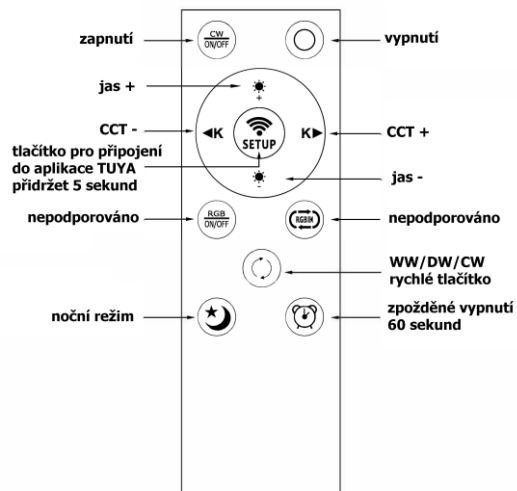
zapnutí
CW
ON/OFF
vypnutí
jas +
+
CCT -
◀K
SETUP
K▶
CCT +
tlačítko pro připojení do aplikace TUYA přidržet 5 sekund
-
jas -
nepodporováno
RGB
ON/OFF
RGBW
nepodporováno
WW/DW/CW rychlé tlačítko
noční režim
zpožděné vypnutí 60 sekund